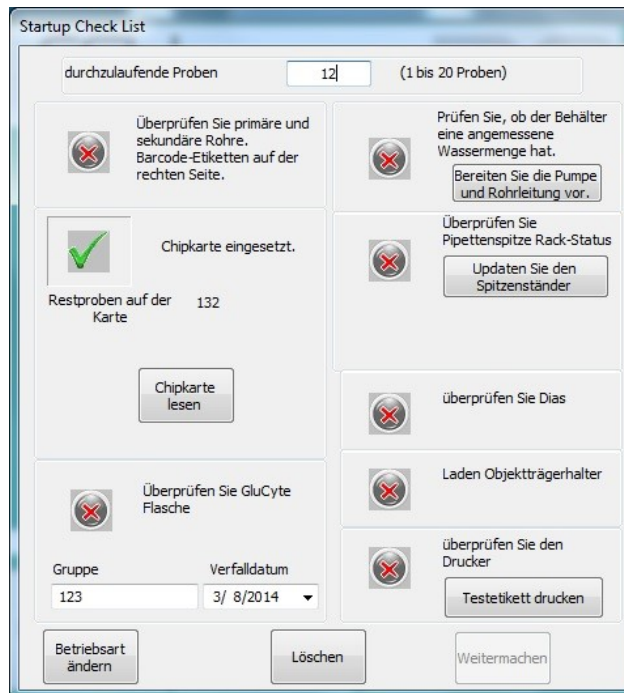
Startup Check List

durchzulaufende Proben 12 (1 bis 20 Proben)

Überprüfen Sie primäre und sekundäre Rohre. Barcode-Etiketten auf der rechten Seite.

Prüfen Sie, ob der Behälter eine angemessene Wassermenge hat.

Bereiten Sie die Pumpe und Rohrleitung vor.

Chipkarte eingesetzt.

Restproben auf der Karte 132

Überprüfen Sie Pipettenspitze Rack-Status

Updaten Sie den Spitzenständer

Chipkarte lesen

überprüfen Sie Dias

Laden Objektträgerhalter

Überprüfen Sie GluCyte Flasche

Gruppe
123

Verfalldatum
3/ 8/2014

überprüfen Sie den Drucker

Testetikett drucken

Betriebsart ändern

Löschen

Weitermachen